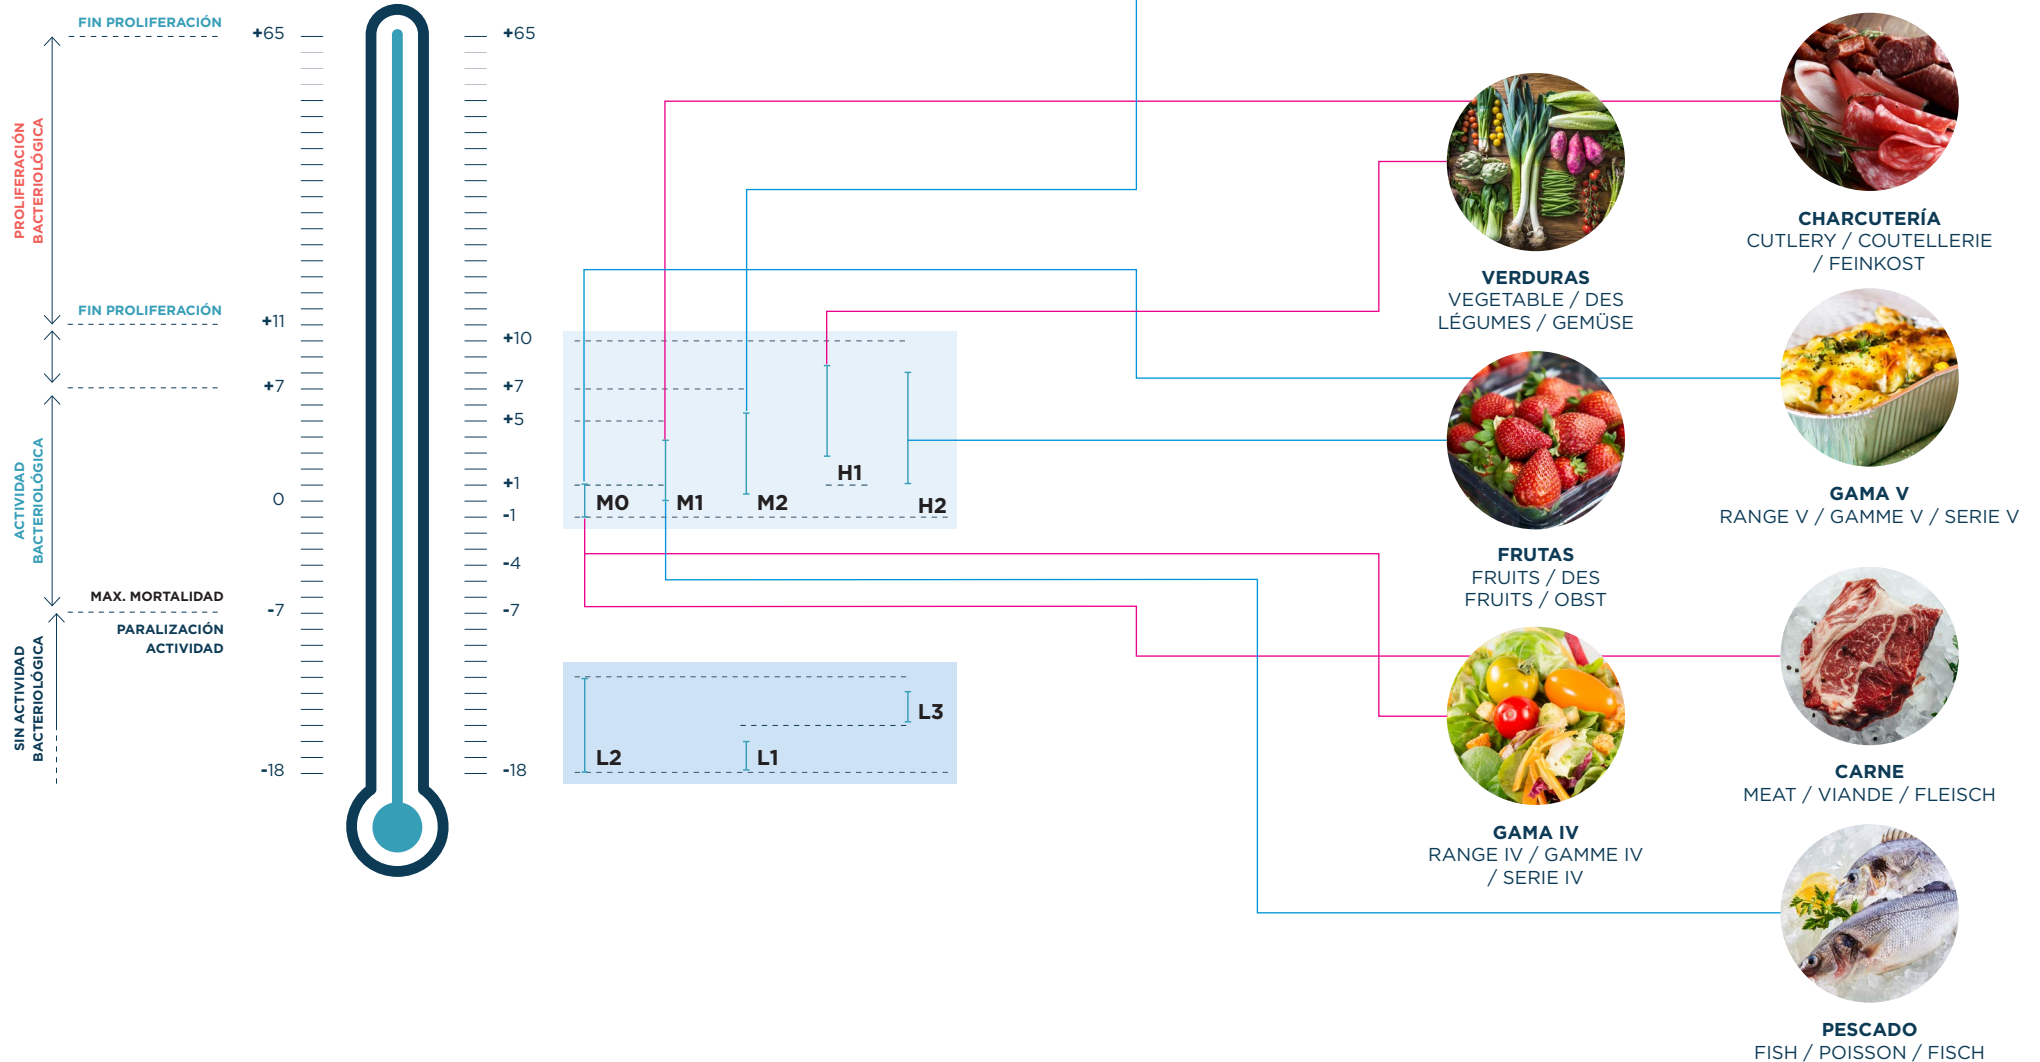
FIN PROLIFERACIÓN

PROLIFERACIÓN BACTERIOLÓGICA

FIN PROLIFERACIÓN

ACTIVIDAD BACTERIOLÓGICA

MAX. MORTALIDAD

PARALIZACIÓN ACTIVIDAD

SIN ACTIVIDAD BACTERIOLÓGICA

+65
+11
+7
0
-7
-18

+65
+10
+7
+5
+1
-1
-4
-7
-18

M0
M1
M2
H1
H2
L3
L2
L1

CHARCUTERÍA
CUTLERY / COUTELLERIE / FEINKOST

VERDURAS
VEGETABLE / DES LÉGUMES / GEMÜSE

GAMA V
RANGE V / GAMME V / SERIE V

FRUTAS
FRUITS / DES FRUITS / OBST

CARNE
MEAT / VIANDE / FLEISCH

GAMA IV
RANGE IV / GAMME IV / SERIE IV

PESCADO
FISH / POISSON / FISCH